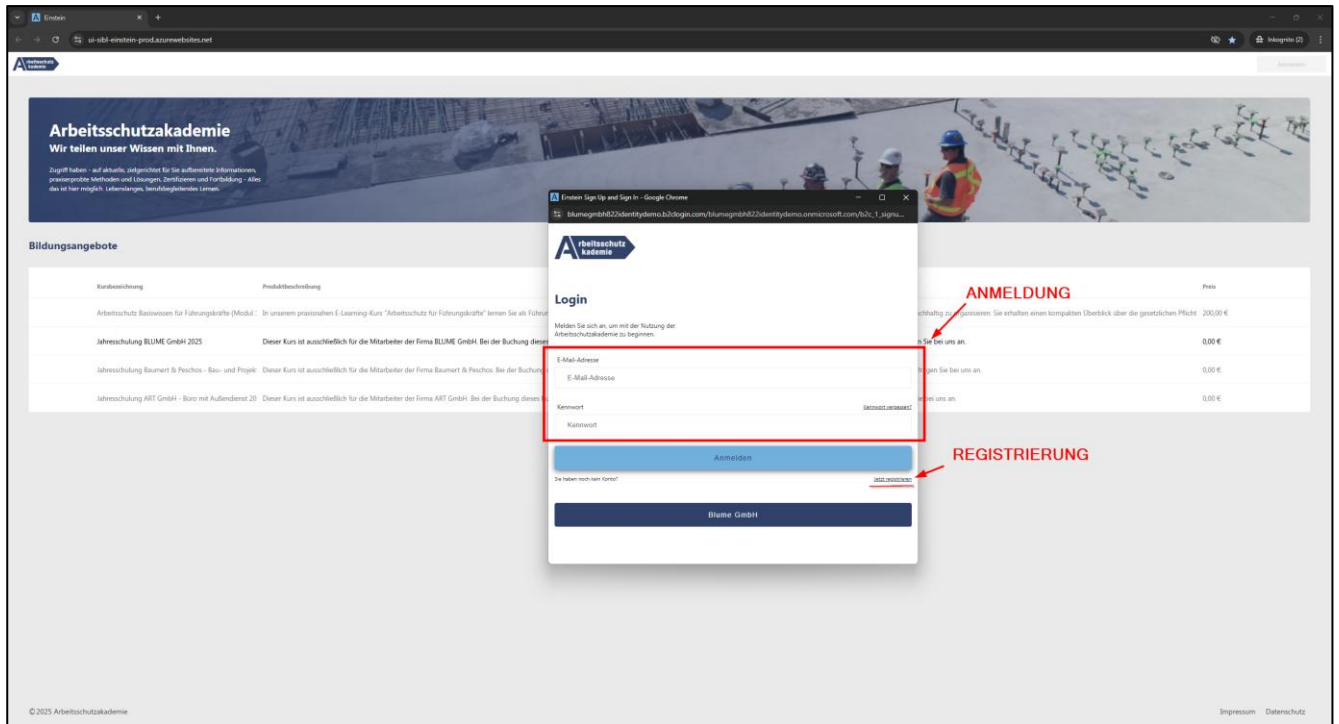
Einstein
ui-sibl-einstein-prod.azurewebsites.net
Inkognito (2)

Arbeitsschutzakademie
Wir teilen unser Wissen mit Ihnen.
Zugriff haben - auf aktuelle, zielgerichtet für Sie aufbereitete Informationen, praxiserprobte Methoden und Lösungen. Zertifizieren und Fortbildung - Alles das ist hier möglich. Lebenslanges, berufsbegleitendes Lernen.

Bildungsangebote

| Kursbezeichnung | Produktbeschreibung | | Preis |
|---|---|---|---|
| Arbeitsschutz Basiswissen für Führungskräfte (Modul | In unserem praxisnahen E-Learning-Kurs "Arbeitsschutz für Führungskräfte" lernen Sie als Führu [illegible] | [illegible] chhaltig zu organisieren. Sie erhalten einen kompakten Überblick über die gesetzlichen Pflicht | 200,00 € |
| Jahresschulung BLUME GmbH 2025 | Dieser Kurs ist ausschließlich für die Mitarbeiter der Firma BLUME GmbH. Bei der Buchung dieses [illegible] | n Sie bei uns an. | 0,00 € |
| Jahresschulung Baumert & Peschos - Bau- und Projek | Dieser Kurs ist ausschließlich für die Mitarbeiter der Firma Baumert & Peschos. Bei der Buchung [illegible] | gen Sie bei uns an. | 0,00 € |
| Jahresschulung ART GmbH - Büro mit Außendienst 20 | Dieser Kurs ist ausschließlich für die Mitarbeiter der Firma ART GmbH. Bei der Buchung dieses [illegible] | bei uns an. | 0,00 € |

Einstein Sign Up and Sign In - Google Chrome
blumegmbh822identitydemo.b2clogin.com/blumegmbh822identitydemo.onmicrosoft.com/b2c_1_signu...

Arbeitsschutz Akademie

Login
Melden Sie sich an, um mit der Nutzung der Arbeitsschutzakademie zu beginnen.
E-Mail-Adresse
E-Mail-Adresse
Kennwort
Kennwort vergessen?
Kennwort
Anmelden
Sie haben noch kein Konto?
Jetzt registrieren
Blume GmbH

ANMELDUNG
REGISTRIERUNG

© 2025 Arbeitsschutzakademie
Impressum Datenschutz